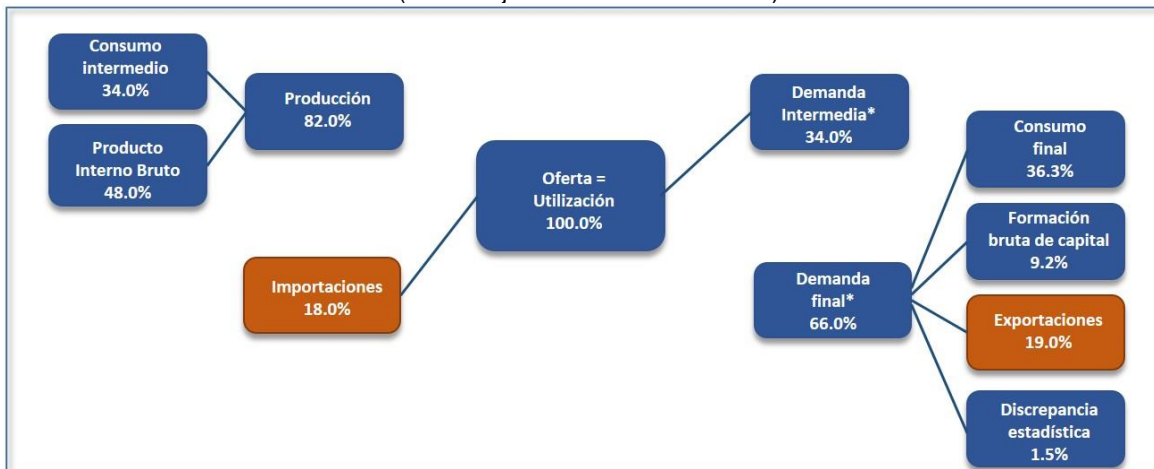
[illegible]

Consumo intermedio 34.0%

Producto Interno Bruto 48.0%

Producción 82.0%

Importaciones 18.0%

Oferta = Utilización 100.0%

Demanda Intermedia* 34.0%

Demanda final* 66.0%

Consumo final 36.3%

Formación bruta de capital 9.2%

Exportaciones 19.0%

Discrepancia estadística 1.5%